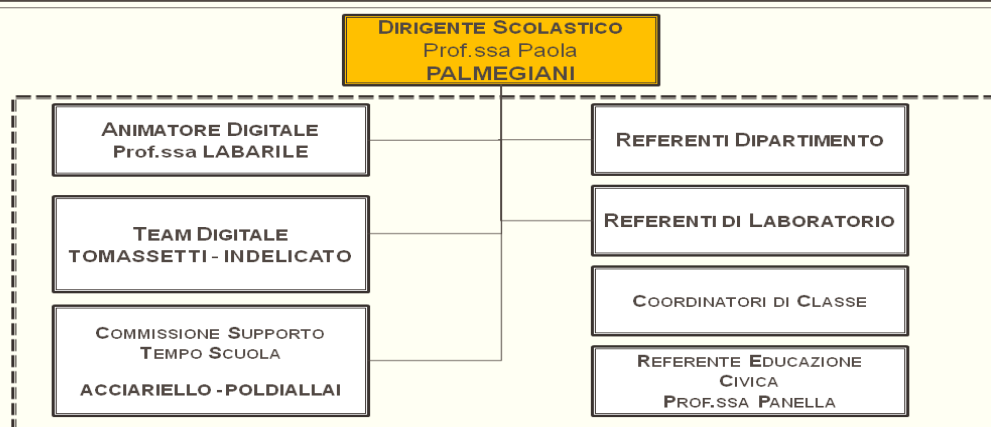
Dirigente Scolastico
Prof.ssa Paola
PALMEGIANI

Animatore Digitale
Prof.ssa LABARILE

Team Digitale
TOMASSETTI - INDELICATO

Commissione Supporto
Tempo Scuola

ACCIARIELLO - POLDIALLAI

Referenti Dipartimento

Referenti di Laboratorio

Coordinatori di Classe

Referente Educazione
Civica
Prof.ssa Panella